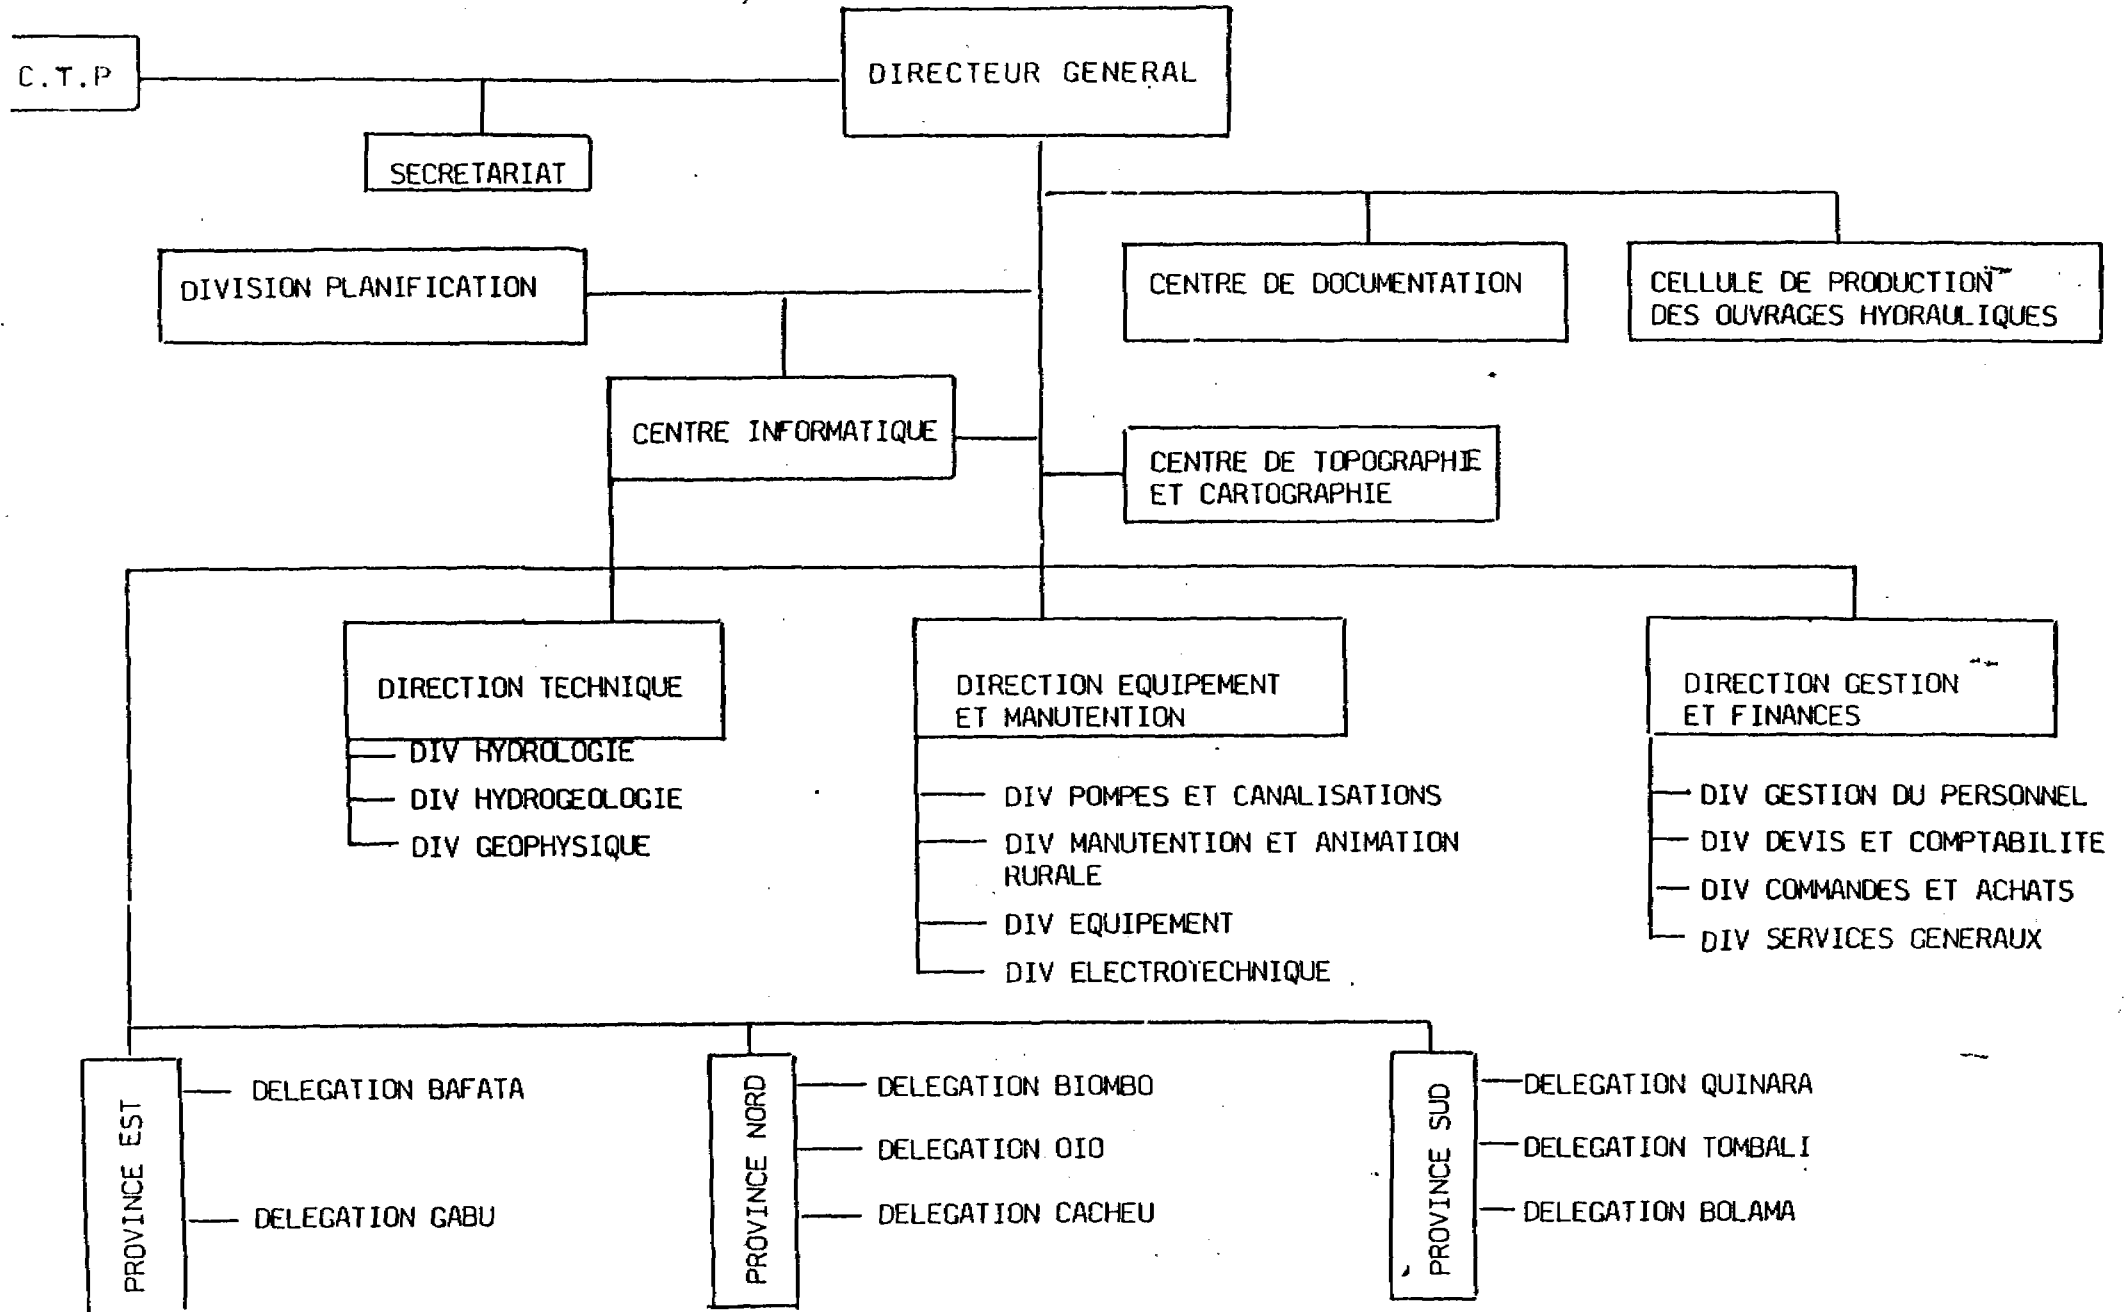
C.T.P

DIRECTEUR GENERAL

SECRETARIAT

DIVISION PLANIFICATION

CENTRE DE DOCUMENTATION

CELLULE DE PRODUCTION DES OUVRAGES HYDRAULIQUES

CENTRE INFORMATIQUE

CENTRE DE TOPOGRAPHIE ET CARTOGRAPHIE

DIRECTION TECHNIQUE
DIV HYDROLOGIE
DIV HYDROGEOLOGIE
DIV GEOPHYSIQUE

DIRECTION EQUIPEMENT ET MANUTENTION
DIV POMPES ET CANALISATIONS
DIV MANUTENTION ET ANIMATION RURALE
DIV EQUIPEMENT
DIV ELECTROTECHNIQUE

DIRECTION GESTION ET FINANCES
DIV GESTION DU PERSONNEL
DIV DEVIS ET COMPTABILITE
DIV COMMANDES ET ACHATS
DIV SERVICES GENERAUX

PROVINCE EST
DELEGATION BAFATA
DELEGATION GABU

PROVINCE NORD
DELEGATION BIOMBO
DELEGATION OIO
DELEGATION CACHEU

PROVINCE SUD
DELEGATION QUINARA
DELEGATION TOMBALI
DELEGATION BOLAMA